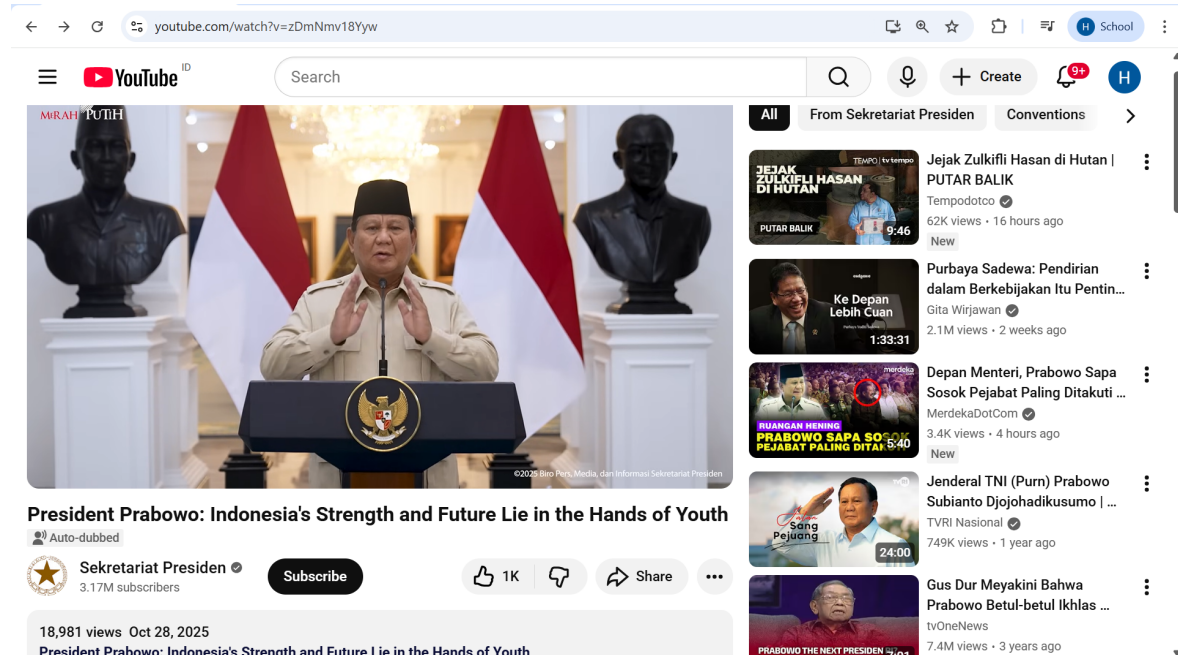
youtube.com/watch?v=zDmNmv18Yyw

H School

YouTube ID

Search

Create

9+

H

MERAH PUTIH

©2025 Biro Pers, Media, dan Informasi Sekretariat Presiden

President Prabowo: Indonesia's Strength and Future Lie in the Hands of Youth

Auto-dubbed

Sekretariat Presiden
3.17M subscribers

Subscribe

1K

Share

18,981 views Oct 28, 2025
President Prabowo: Indonesia's Strength and Future Lie in the Hands of Youth

All | From Sekretariat Presiden | Conventions

JEJAK ZULKIFLI HASAN DI HUTAN
TEMPO | tv tempo
PUTAR BALIK
9:46
Jejak Zulkifli Hasan di Hutan | PUTAR BALIK
Tempodotco
62K views • 16 hours ago
New

endgame
Ke Depan Lebih Cuan
1:33:31
Purbaya Sadewa: Pendirian dalam Berkebijakan Itu Pentin…
Gita Wirjawan
2.1M views • 2 weeks ago

merdeka
RUANGAN HENING
PRABOWO SAPA SOSOK PEJABAT PALING DITAKUTI
5:40
Depan Menteri, Prabowo Sapa Sosok Pejabat Paling Ditakuti …
MerdekaDotCom
3.4K views • 4 hours ago
New

Sang Pejuang
24:00
Jenderal TNI (Purn) Prabowo Subianto Djojohadikusumo | …
TVRI Nasional
749K views • 1 year ago

PRABOWO THE NEXT PRESIDEN
Gus Dur Meyakini Bahwa Prabowo Betul-betul Ikhlas …
tvOneNews
7.4M views • 3 years ago